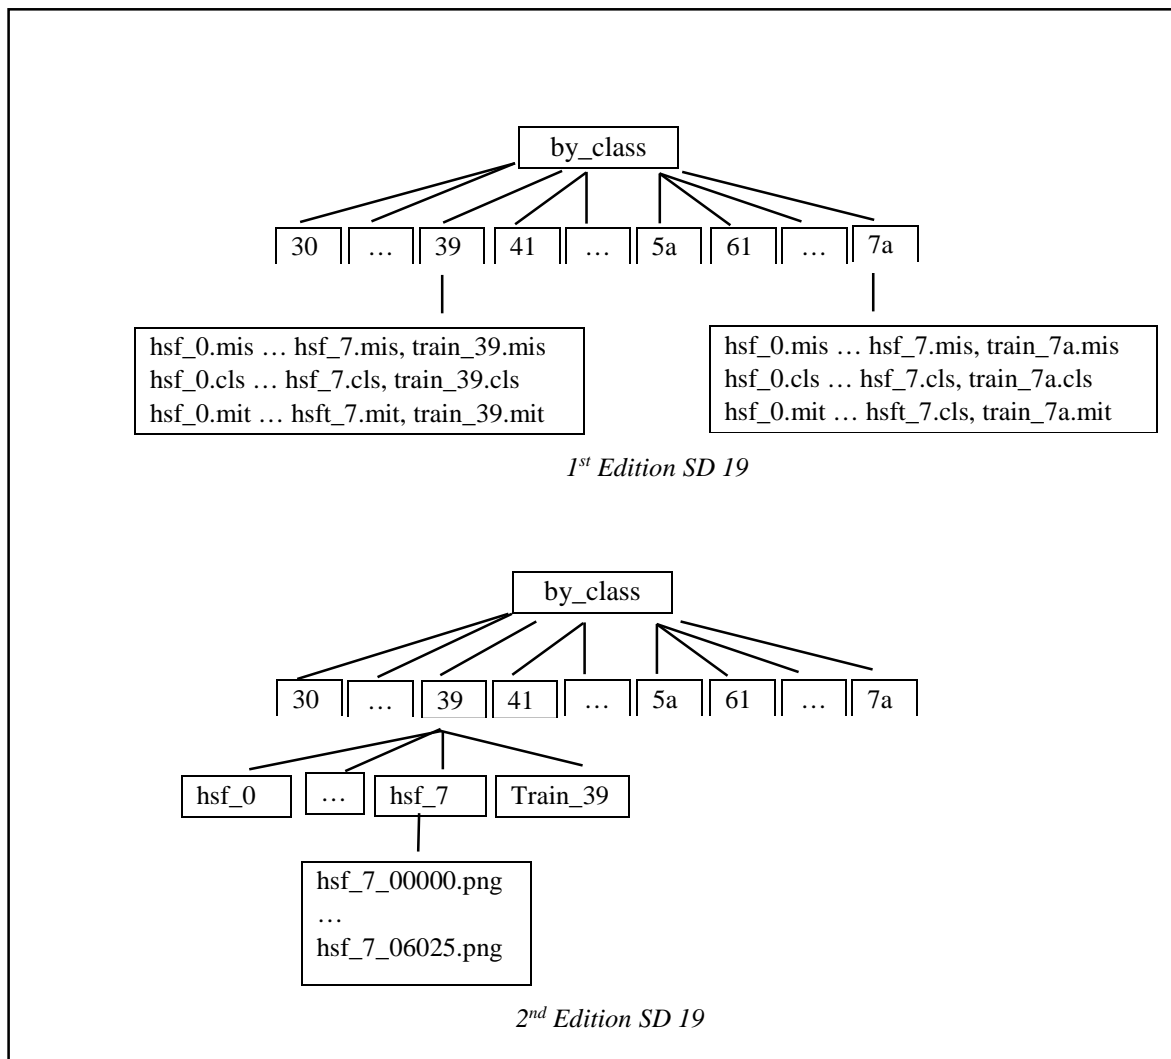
by_class

30 … 39 41 … 5a 61 … 7a

hsf_0.mis … hsf_7.mis, train_39.mis
hsf_0.cls … hsf_7.cls, train_39.cls
hsf_0.mit … hsft_7.mit, train_39.mit

hsf_0.mis … hsf_7.mis, train_7a.mis
hsf_0.cls … hsf_7.cls, train_7a.cls
hsf_0.mit … hsft_7.cls, train_7a.mit

*1st Edition SD 19*

by_class

30 … 39 41 … 5a 61 … 7a

hsf_0 … hsf_7 Train_39

hsf_7_00000.png
…
hsf_7_06025.png

*2nd Edition SD 19*